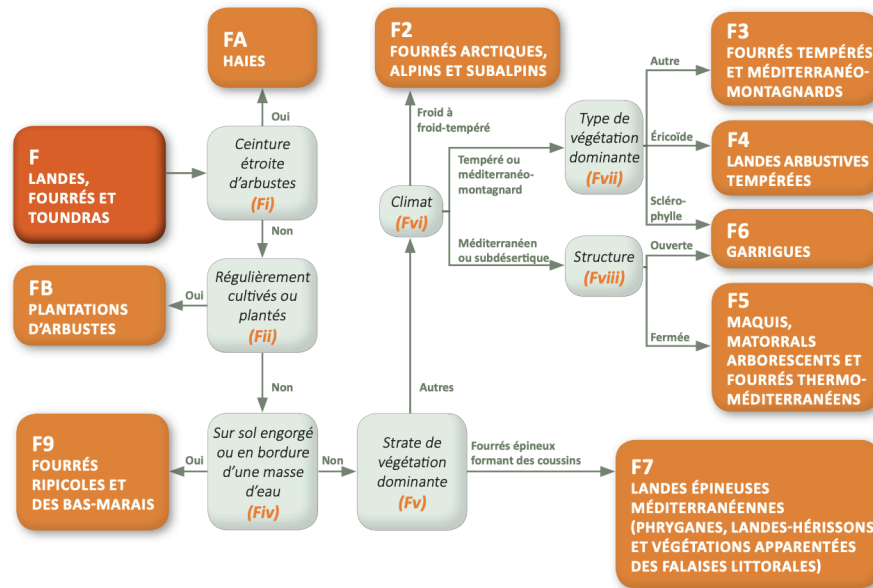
F
LANDES, FOURRÉS ET TOUNDRAS

Ceinture étroite d'arbustes
(Fi)

Oui

FA
HAIES

Non

Régulièrement cultivés ou plantés
(Fii)

Oui

FB
PLANTATIONS D'ARBUSTES

Non

Sur sol engorgé ou en bordure d'une masse d'eau
(Fiv)

Oui

F9
FOURRÉS RIPICOLES ET DES BAS-MARAIS

Non

Strate de végétation dominante
(Fv)

Fourrés épineux formant des coussins

F7
LANDES ÉPINEUSES MÉDITERRANÉENNES (PHRYGANES, LANDES-HÉRISSONS ET VÉGÉTATIONS APPARENTÉES DES FALAISES LITTORALES)

Autres

Climat
(Fvi)

Froid à froid-tempéré

F2
FOURRÉS ARCTIQUES, ALPINS ET SUBALPINS

Tempéré ou méditerranéo-montagnard

Type de végétation dominante
(Fvii)

Autre

F3
FOURRÉS TEMPÉRÉS ET MÉDITERRANÉO-MONTAGNARDS

Éricoïde

F4
LANDES ARBUSTIVES TEMPÉRÉES

Scléro-phylle

Méditerranéen ou subdésertique

Structure
(Fviii)

Ouverte

F6
GARRIGUES

Fermée

F5
MAQUIS, MATORRALS ARBORESCENTS ET FOURRÉS THERMO-MÉDITERRANÉENS